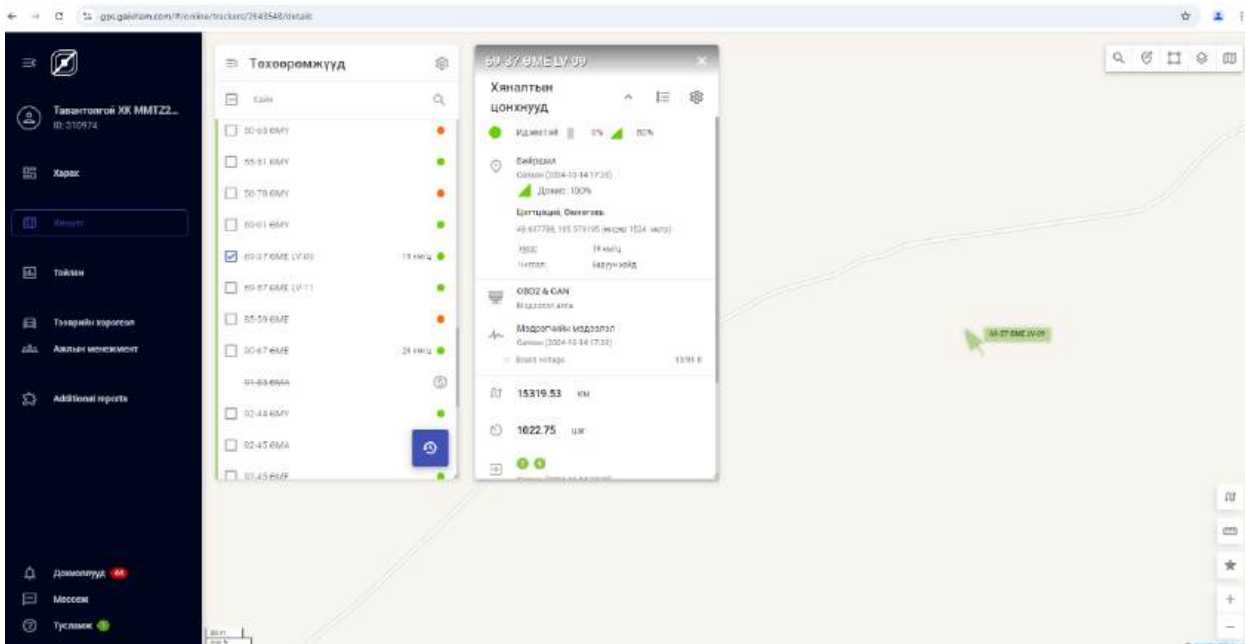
gps.gaikham.com/#/online/trackers/2843548/details

Тавантолгой ХК ММТ22...
ID: 310974

Харах

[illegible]

Тайлан

Тээврийн хэрэгсэл

Aжлын менежмент

Additional reports

Дохиоллууд 44

Мессеж

Тусламж

Төхөөрөмжүүд

Хайх

50-65 ӨМҮ

55-51 ӨМҮ

56-78 ӨМҮ

60-01 ӨМҮ

69-37 ӨМЕ LV 09 19 минут

69-57 ӨМЕ LV 11

85-59 ӨМЕ

90-67 ӨМЕ 26 минут

91-63 ӨМА

92-44 ӨМҮ

92-45 ӨМА

97-45 ӨМЕ

69-37 ӨМЕ LV 09

Хяналтын цонхнууд

Идэвхтэй 0% 80%

Байршил
Сигнал (2024-10-14 17:20)
Дохио: 100%

Цогтцэций, Өмнөговь
43.637798, 105.579195 (өндөр 1524 метр)
Хурд: 19 км/ц
Чиглэл: Баруун хойд

OBD2 & CAN
Мэдээллийн алга

Мэдрэгчийн мэдээлэл
Сигнал (2024-10-14 17:20)
Board voltage 13.91 В

15319.53 км

1022.75 цаг

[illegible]

69-37 ӨМЕ LV 09